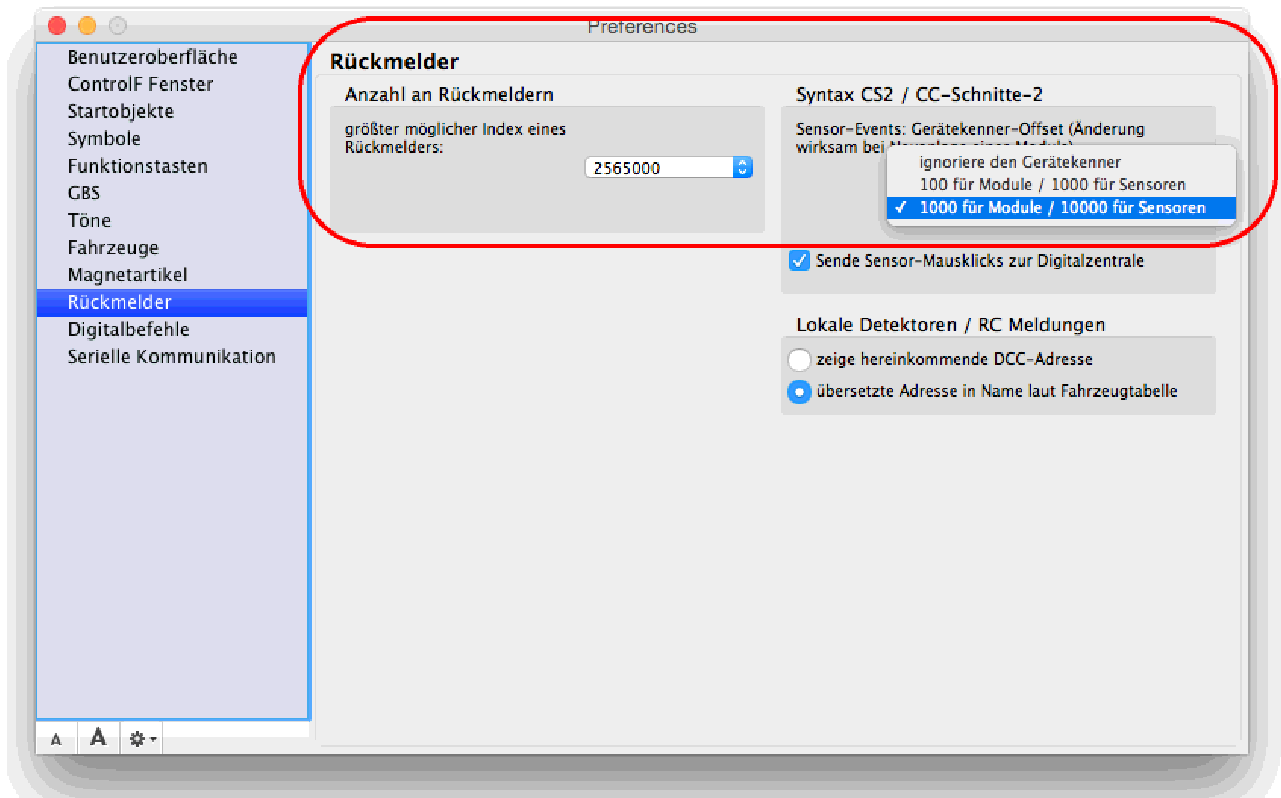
Preferences

Benutzeroberfläche
ControlF Fenster
Startobjekte
Symbole
Funktionstasten
GBS
Töne
Fahrzeuge
Magnetartikel
Rückmelder
Digitalbefehle
Serielle Kommunikation

A A

Rückmelder

Anzahl an Rückmeldern

größter möglicher Index eines Rückmelders:

2565000

Syntax CS2 / CC-Schnitte-2

Sensor-Events: Gerätekenner-Offset (Änderung wirksam bei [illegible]

ignoriere den Gerätekenner
100 für Module / 1000 für Sensoren
✓ 1000 für Module / 10000 für Sensoren

Sende Sensor-Mausklicks zur Digitalzentrale

Lokale Detektoren / RC Meldungen

zeige hereinkommende DCC-Adresse
übersetzte Adresse in Name laut Fahrzeugtabelle